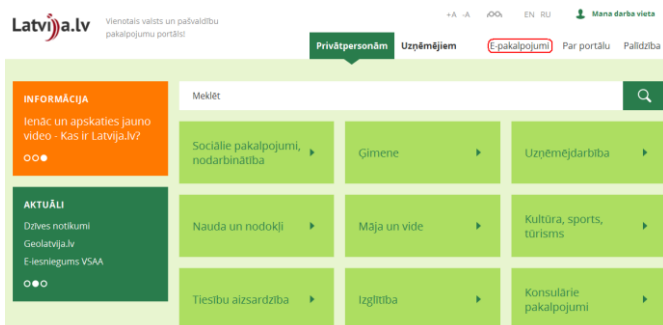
Latvija.lv

Vienotais valsts un pašvaldību pakalpojumu portāls!

+A -A EN RU Mana darba vieta

Privātpersonām Uzņēmējiem E-pakalpojumi Par portālu Palīdzība

INFORMĀCIJA

Ienāc un apskaties jauno video - Kas ir Latvija.lv?

AKTUĀLI

Dzīves notikumi

Geolatvija.lv

E-iesniegums VSAA

Meklēt

Sociālie pakalpojumi, nodarbinātība

Ģimene

Uzņēmējdarbība

Nauda un nodokļi

Māja un vide

Kultūra, sports, tūrisms

Tiesību aizsardzība

Izglītība

Konsulārie pakalpojumi